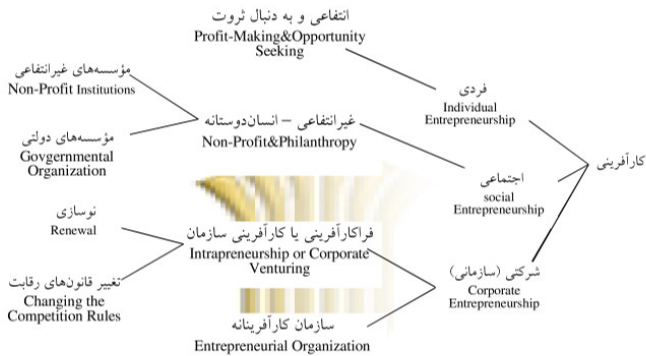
انتفاعی و به دنبال ثروت
Profit-Making&Opportunity Seeking

مؤسسه‌های غیرانتفاعی
Non-Profit Institutions

مؤسسه‌های دولتی
Govgernmental Organization

غیرانتفاعی – انسان‌دوستانه
Non-Profit&Philanthropy

فردی
Individual Entrepreneurship

کارآفرینی

اجتماعی
social Entrepreneurship

نوسازی
Renewal

فراکارآفرینی یا کارآفرینی سازمان
Intrapreneurship or Corporate Venturing

تغییر قانون‌های رقابت
Changing the Competition Rules

شرکتی (سازمانی)
Corporate Entrepreneurship

سازمان کارآفرینانه
Entrepreneurial Organization